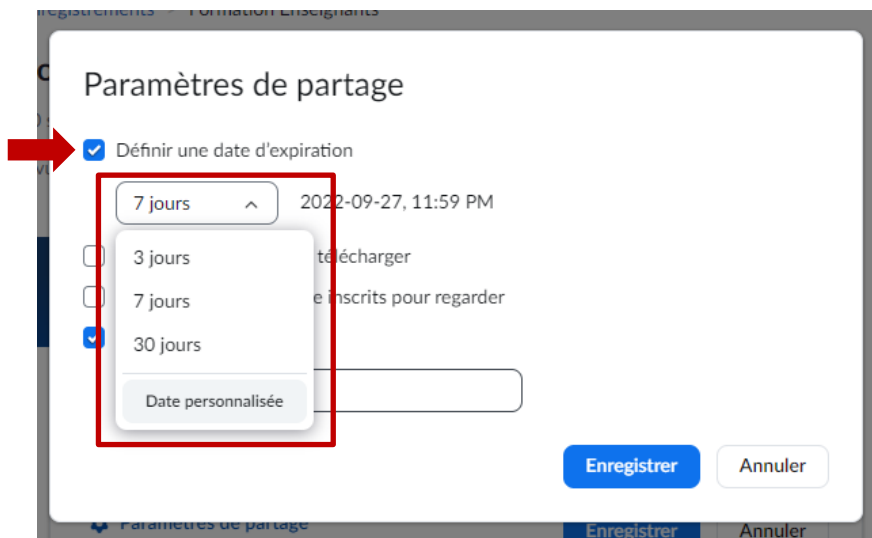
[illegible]egistrements > Formation Enseignants

Paramètres de partage

Définir une date d'expiration

7 jours

2022-09-27, 11:59 PM

3 jours

7 jours

30 jours

Date personnalisée

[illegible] télécharger

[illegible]e inscrits pour regarder

Enregistrer

Annuler

Paramètres de partage

Enregistrer

Annuler